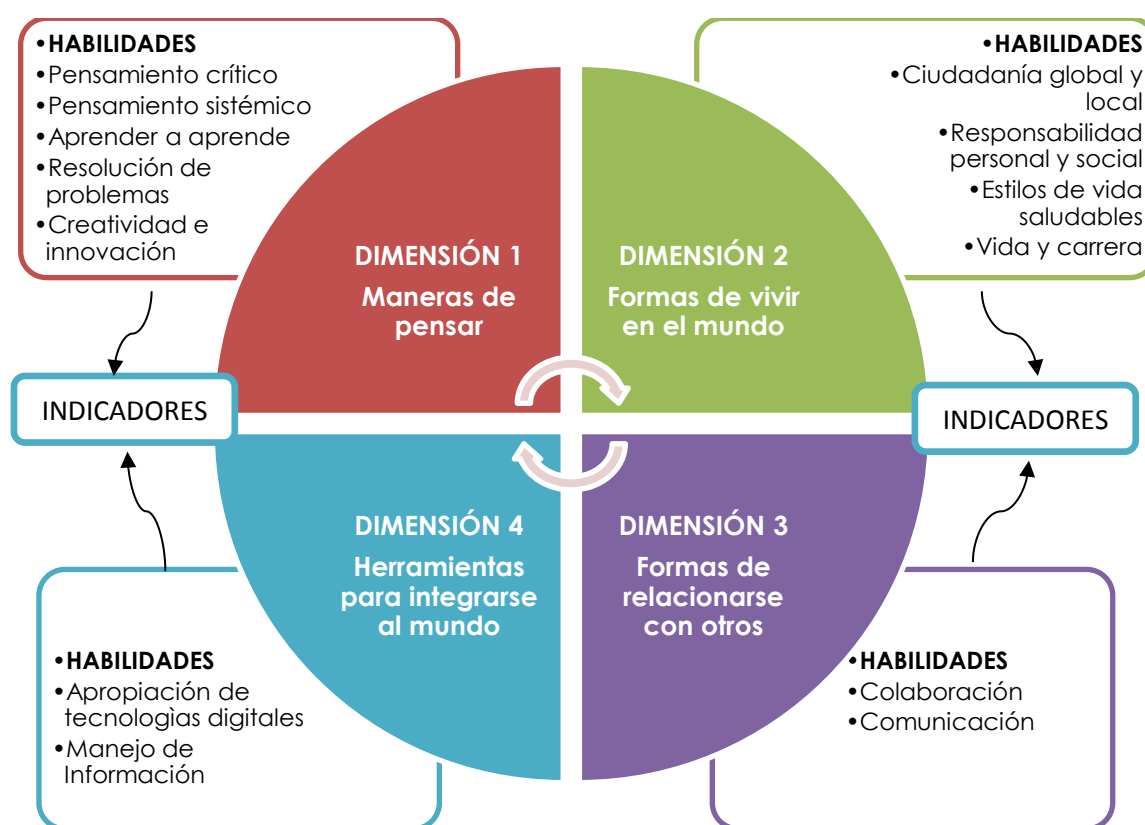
•HABILIDADES
•Pensamiento crítico
•Pensamiento sistémico
•Aprender a aprende
•Resolución de problemas
•Creatividad e innovación

•HABILIDADES
•Ciudadanía global y local
•Responsabilidad personal y social
•Estilos de vida saludables
•Vida y carrera

DIMENSIÓN 1
Maneras de pensar

DIMENSIÓN 2
Formas de vivir en el mundo

INDICADORES

INDICADORES

DIMENSIÓN 4
Herramientas para integrarse al mundo

DIMENSIÓN 3
Formas de relacionarse con otros

•HABILIDADES
•Apropiación de tecnologìas digitales
•Manejo de Información

•HABILIDADES
•Colaboración
•Comunicación